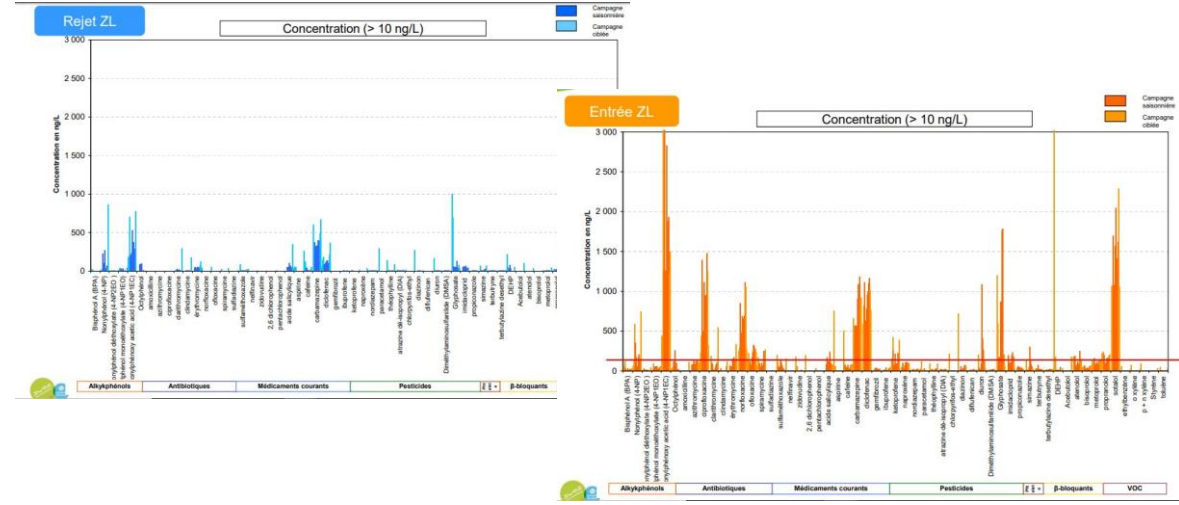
Rejet ZL

Concentration (> 10 ng/L)

Campagne saisonnière
Campagne ciblée

3 000
2 500
2 000
1 500
1 000
500
0

Concentration en ng/L

Bisphénol A (BPA)
Nonylphénol (4-NP)
Nonylphénol diéthoxylate (4-NP2EO)
Nonylphénol monoéthoxylate (4-NP1EO)
Nonylphénoxy acetic acid (4-NP1EC)
Octylphénol
amoxilline
azithromycine
ciprofloxacine
clarithromycine
clindamycine
érythromycine
norfloxacine
ofloxacine
spiramycine
sulfadiazine
sulfaméthoxazole
nelfinavir
zidovudine
2,6 dichlorophénol
pentachlorophénol
acide salicylique
aspirine
caféine
carbamazepine
diclofénac
gemfibrozil
ibuprofène
ketoprofène
naproxène
nordiazepam
paracetamol
théophylline
atrazine dé-isopropyl (DIA)
chlorpyrifos-éthyl
diazinon
diflufenican
diuron
Diméthylaminosulfanilide (DMSA)
Glyphosate
imidaclopride
propiconazole
simazine
terbutryne
terbuthylazine desethyl
DEHP
Acebutolol
atenolol
bisoprolol
métoprolol

Alkylphénols
Antibiotiques
Médicaments courants
Pesticides
β-bloquants

Entrée ZL

Concentration (> 10 ng/L)

Campagne saisonnière
Campagne ciblée

3 000
2 500
2 000
1 500
1 000
500
0

Concentration en ng/L

Bisphénol A (BPA)
Nonylphénol (4-NP)
Nonylphénol diéthoxylate (4-NP2EO)
Nonylphénol monoéthoxylate (4-NP1EO)
Nonylphénoxy acetic acid (4-NP1EC)
Octylphénol
amoxilline
azithromycine
ciprofloxacine
clarithromycine
clindamycine
érythromycine
norfloxacine
ofloxacine
spiramycine
sulfadiazine
sulfaméthoxazole
nelfinavir
zidovudine
2,6 dichlorophénol
pentachlorophénol
acide salicylique
aspirine
caféine
carbamazepine
diclofénac
gemfibrozil
ibuprofène
ketoprofène
naproxène
nordiazepam
paracetamol
théophylline
atrazine dé-isopropyl (DIA)
chlorpyrifos-éthyl
diazinon
diflufenican
diuron
Diméthylaminosulfanilide (DMSA)
Glyphosate
imidaclopride
propiconazole
simazine
terbutryne
terbuthylazine desethyl
DEHP
Acebutolol
atenolol
bisoprolol
métoprolol
propranolol
sotalol
ethylbenzène
o-xylène
p + m xylène
Styrène
toluène

Alkylphénols
Antibiotiques
Médicaments courants
Pesticides
β-bloquants
VOC